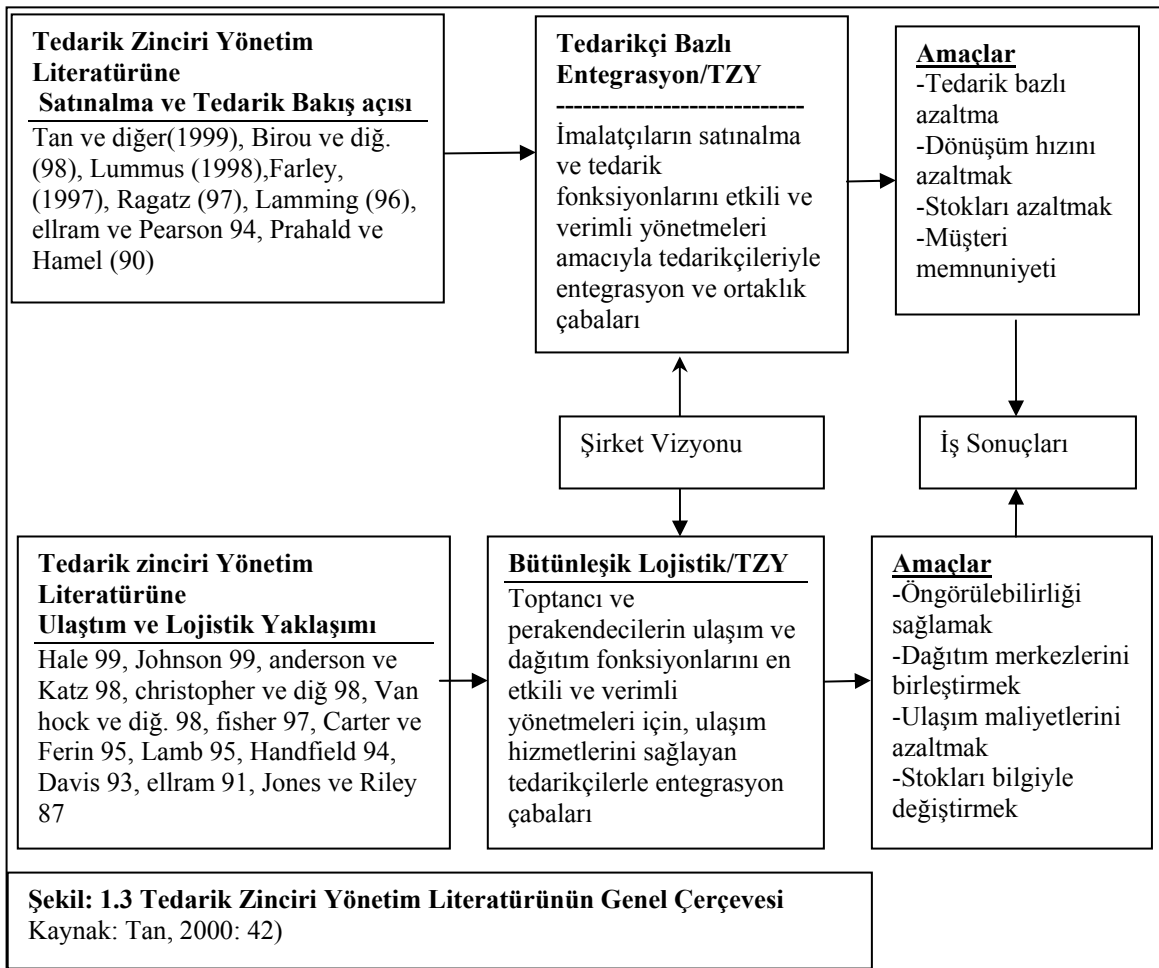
**Tedarik Zinciri Yönetim Literatürüne Satınalma ve Tedarik Bakış açısı**

Tan ve diğer(1999), Birou ve diğ. (98), Lummus (1998),Farley, (1997), Ragatz (97), Lamming (96), ellram ve Pearson 94, Prahald ve Hamel (90)

**Tedarikçi Bazlı Entegrasyon/TZY**
----------------------------
İmalatçıların satınalma ve tedarik fonksiyonlarını etkili ve verimli yönetmeleri amacıyla tedarikçileriyle entegrasyon ve ortaklık çabaları

**Amaçlar**
-Tedarik bazlı azaltma
-Dönüşüm hızını azaltmak
-Stokları azaltmak
-Müşteri memnuniyeti

Şirket Vizyonu

İş Sonuçları

**Tedarik zinciri Yönetim Literatürüne Ulaştım ve Lojistik Yaklaşımı**

Hale 99, Johnson 99, anderson ve Katz 98, christopher ve diğ 98, Van hock ve diğ. 98, fisher 97, Carter ve Ferin 95, Lamb 95, Handfield 94, Davis 93, ellram 91, Jones ve Riley 87

**Bütünleşik Lojistik/TZY**

Toptancı ve perakendecilerin ulaşım ve dağıtım fonksiyonlarını en etkili ve verimli yönetmeleri için, ulaşım hizmetlerini sağlayan tedarikçilerle entegrasyon çabaları

**Amaçlar**
-Öngörülebilirliği sağlamak
-Dağıtım merkezlerini birleştirmek
-Ulaşım maliyetlerini azaltmak
-Stokları bilgiyle değiştirmek

**Şekil: 1.3 Tedarik Zinciri Yönetim Literatürünün Genel Çerçevesi**
Kaynak: Tan, 2000: 42)